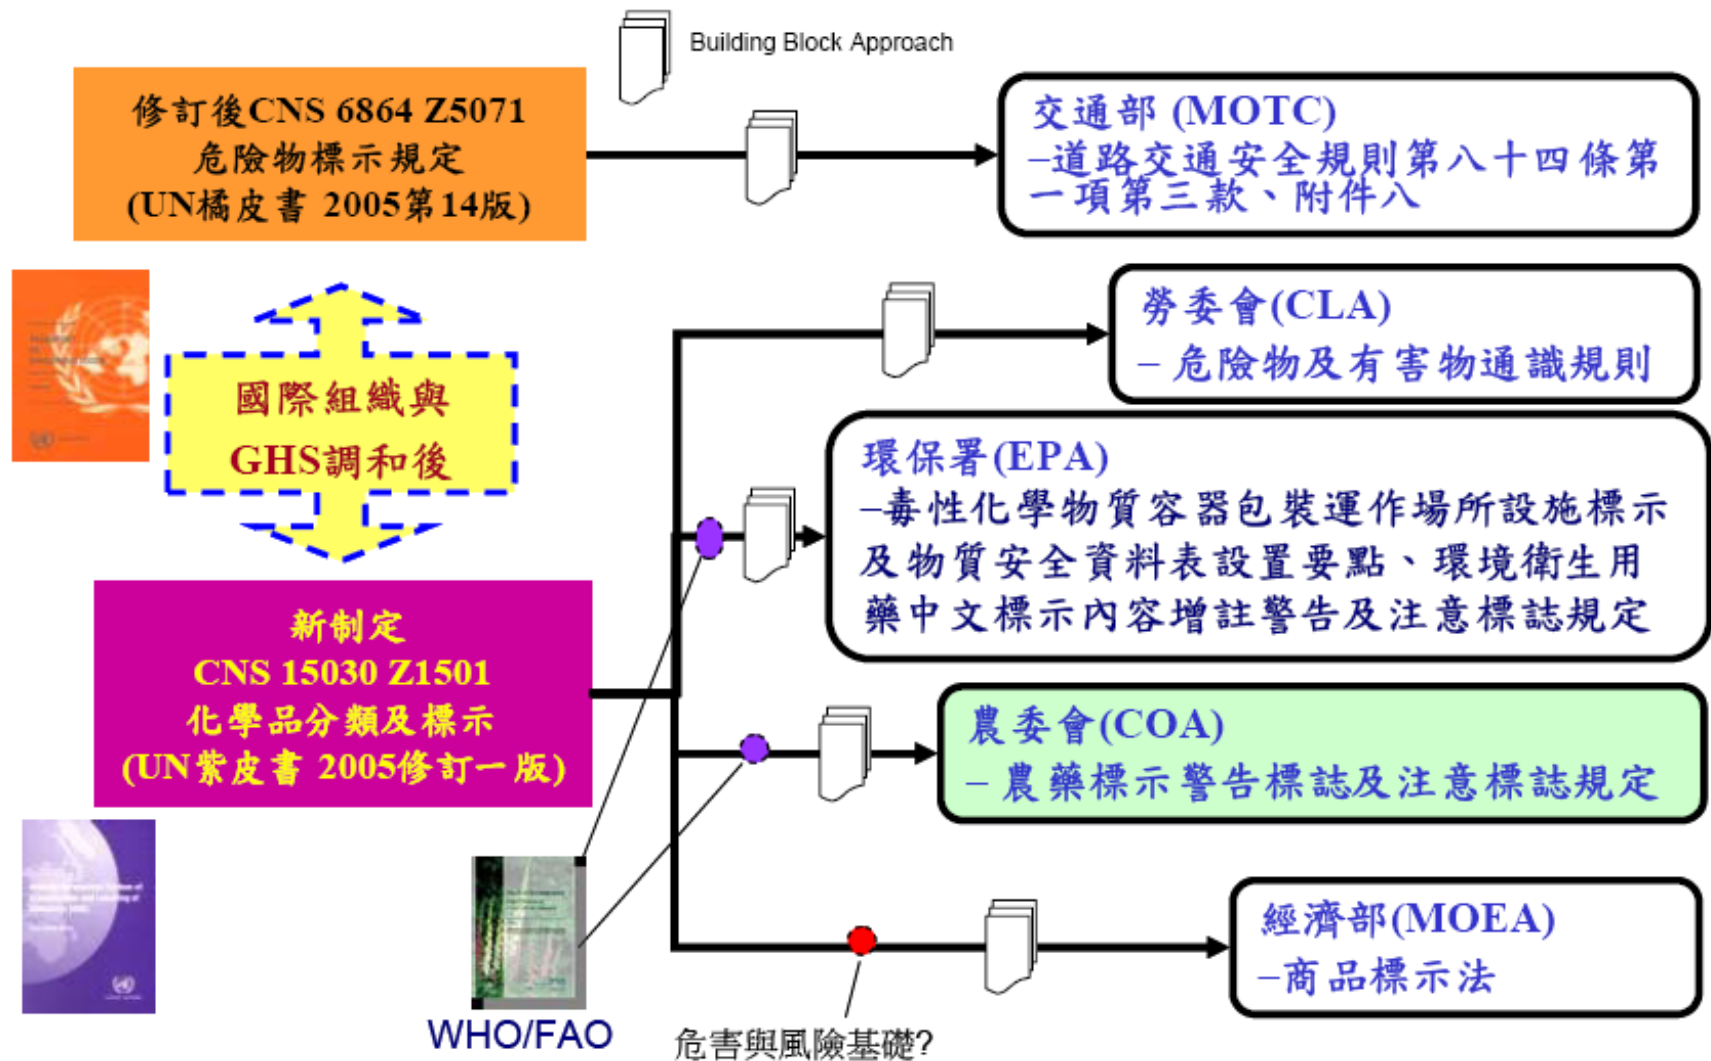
Building Block Approach

修訂後CNS 6864 Z5071
危險物標示規定
(UN橘皮書 2005第14版)

交通部 (MOTC)
–道路交通安全規則第八十四條第一項第三款、附件八

國際組織與
GHS調和後

勞委會(CLA)
– 危險物及有害物通識規則

環保署(EPA)
–毒性化學物質容器包裝運作場所設施標示及物質安全資料表設置要點、環境衛生用藥中文標示內容增註警告及注意標誌規定

新制定
CNS 15030 Z1501
化學品分類及標示
(UN紫皮書 2005修訂一版)

農委會(COA)
– 農藥標示警告標誌及注意標誌規定

經濟部(MOEA)
–商品標示法

WHO/FAO

危害與風險基礎?